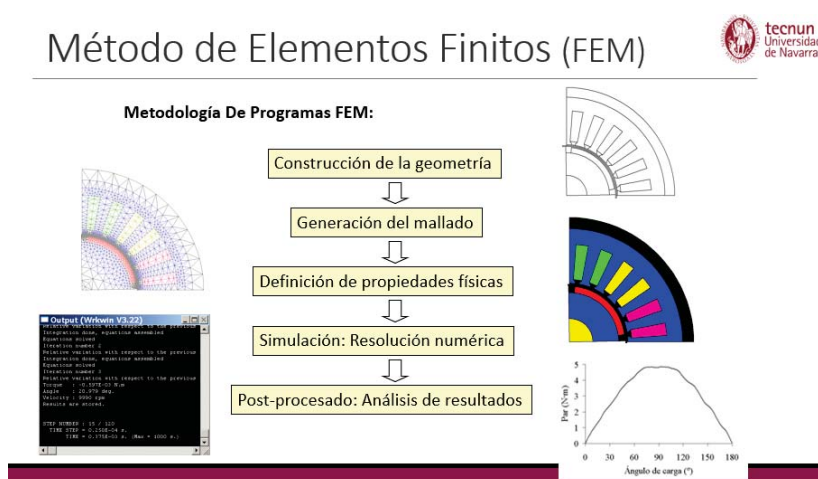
Método de Elementos Finitos (FEM)

tecnun Universidad de Navarra

Metodología De Programas FEM:

Construcción de la geometría

Generación del mallado

Definición de propiedades físicas

Simulación: Resolución numérica

Post-procesado: Análisis de resultados

Output (Wrkwin V3.22)

Relative variation with respect to the previous
Integration done, equations assembled
Equations solved
Iteration number 2
Relative variation with respect to the previous
Integration done, equations assembled
Equations solved
Iteration number 3
Relative variation with respect to the previous
Torque : -0.537E-03 N.m
Angle : 20.970 deg.
Velocity : 3000 rpm
Results are stored.

STEP NUMBER : 15 / 120
TIME STEP = 0.250E-04 s.
TIME = 0.375E-03 s. (Max = 1000 s.)

Par (N·m)
0 1 2 3 4 5
0 30 60 90 120 150 180
Ángulo de carga (°)